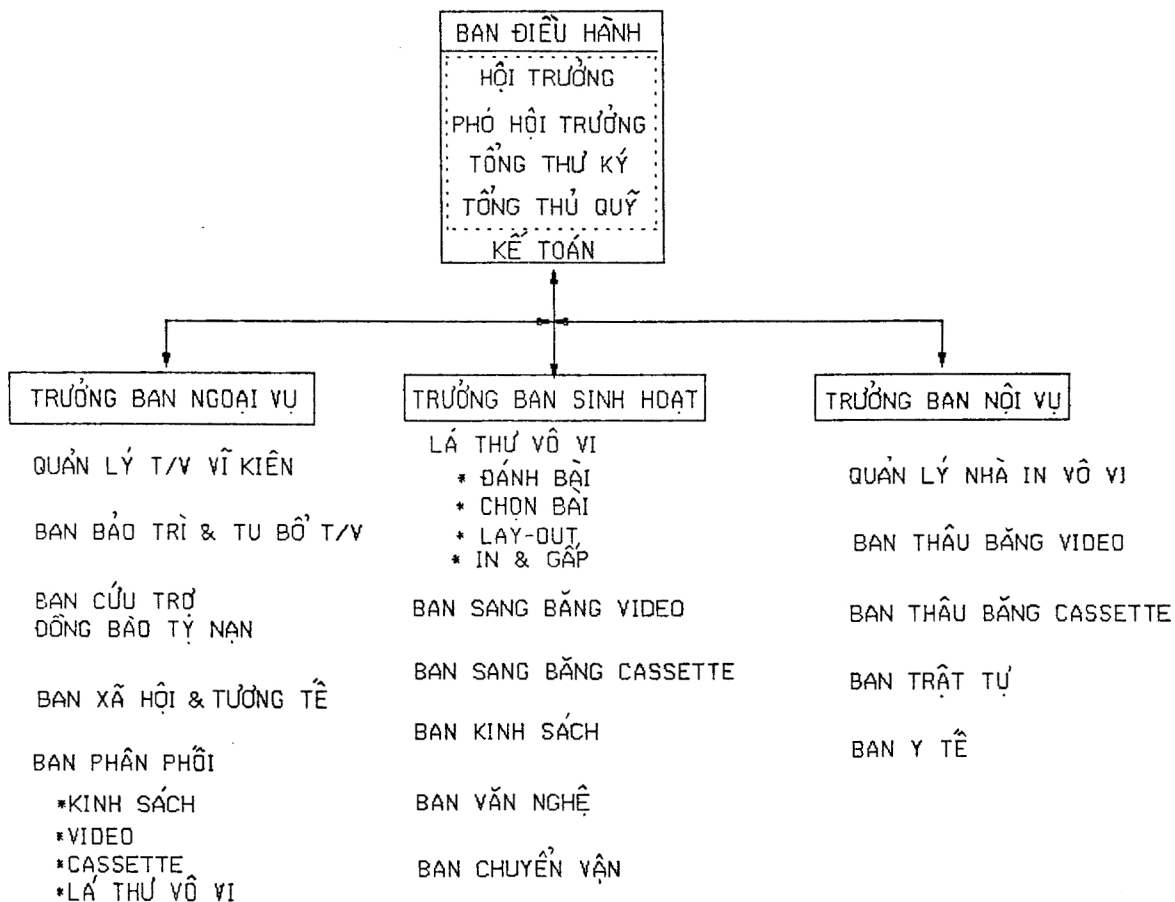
BAN ĐIỀU HÀNH

HỘI TRƯỞNG
PHÓ HỘI TRƯỞNG
TỔNG THƯ KÝ
TỔNG THỦ QUỸ

KẾ TOÁN

TRƯỞNG BAN NGOẠI VỤ

QUẢN LÝ T/V VĨ KIÊN

BAN BẢO TRÌ & TU BỔ T/V

BAN CỨU TRỢ
ĐỒNG BÀO TỴ NẠN

BAN XÃ HỘI & TƯƠNG TẾ

BAN PHÂN PHỐI
*KINH SÁCH
*VIDEO
*CASSETTE
*LÁ THƯ VÔ VI

TRƯỞNG BAN SINH HOẠT

LÁ THƯ VÔ VI
* ĐÁNH BÀI
* CHỌN BÀI
* LAY-OUT
* IN & GẤP

BAN SANG BĂNG VIDEO

BAN SANG BĂNG CASSETTE

BAN KINH SÁCH

BAN VĂN NGHỆ

BAN CHUYỂN VẬN

TRƯỞNG BAN NỘI VỤ

QUẢN LÝ NHÀ IN VÔ VI

BAN THÂU BĂNG VIDEO

BAN THÂU BĂNG CASSETTE

BAN TRẬT TỰ

BAN Y TẾ